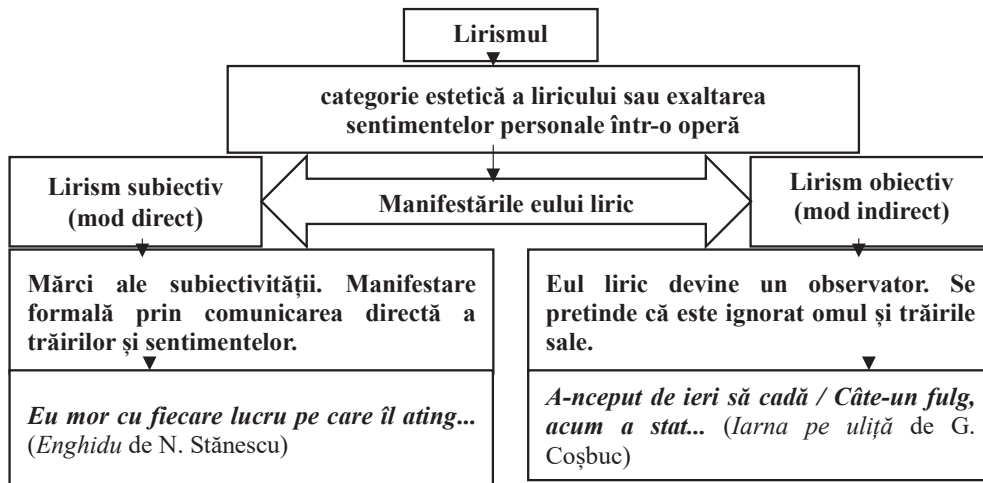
Lirismul

categorie estetică a liricului sau exaltarea sentimentelor personale într-o operă

Lirism subiectiv (mod direct)

Manifestările eului liric

Lirism obiectiv (mod indirect)

Mărci ale subiectivității. Manifestare formală prin comunicarea directă a trăirilor și sentimentelor.

*Eu mor cu fiecare lucru pe care îl ating...* (*Enghidu* de N. Stănescu)

Eul liric devine un observator. Se pretinde că este ignorat omul și trăirile sale.

*A-nceput de ieri să cadă / Câte-un fulg, acum a stat...* (*Iarna pe uliță* de G. Coșbuc)